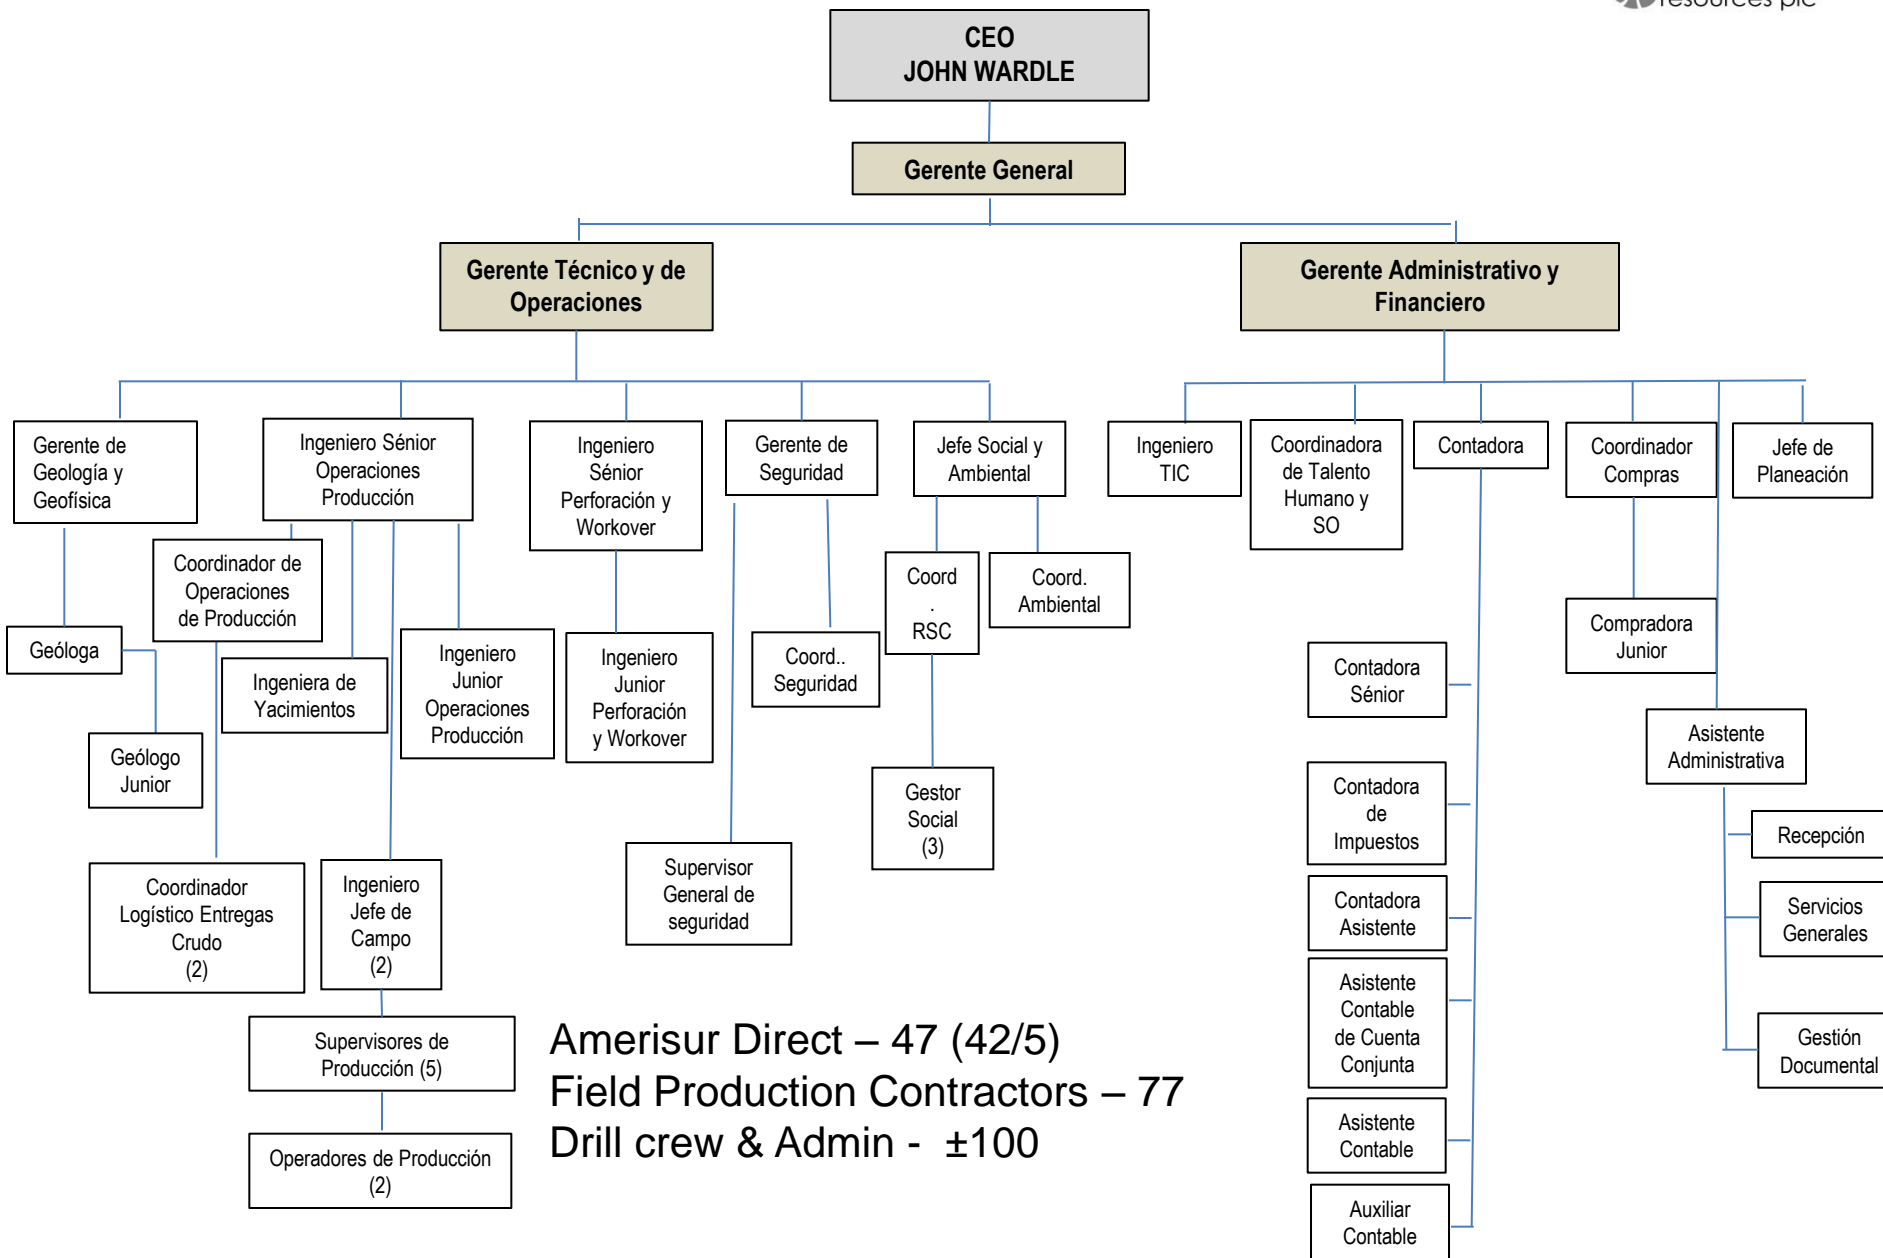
resources plc

CEO
JOHN WARDLE

Gerente General

Gerente Técnico y de Operaciones

Gerente Administrativo y Financiero

Gerente de Geología y Geofísica

Geóloga

Geólogo Junior

Ingeniero Sénior Operaciones Producción

Coordinador de Operaciones de Producción

Ingeniera de Yacimientos

Ingeniero Junior Operaciones Producción

Coordinador Logístico Entregas Crudo (2)

Ingeniero Jefe de Campo (2)

Supervisores de Producción (5)

Operadores de Producción (2)

Ingeniero Sénior Perforación y Workover

Ingeniero Junior Perforación y Workover

Gerente de Seguridad

Coord.. Seguridad

Supervisor General de seguridad

Jefe Social y Ambiental

Coord . RSC

Coord. Ambiental

Gestor Social (3)

Ingeniero TIC

Coordinadora de Talento Humano y SO

Contadora

Contadora Sénior

Contadora de Impuestos

Contadora Asistente

Asistente Contable de Cuenta Conjunta

Asistente Contable

Auxiliar Contable

Coordinador Compras

Compradora Junior

Asistente Administrativa

Recepción

Servicios Generales

Gestión Documental

Jefe de Planeación

Amerisur Direct – 47 (42/5)
Field Production Contractors – 77
Drill crew & Admin - ±100